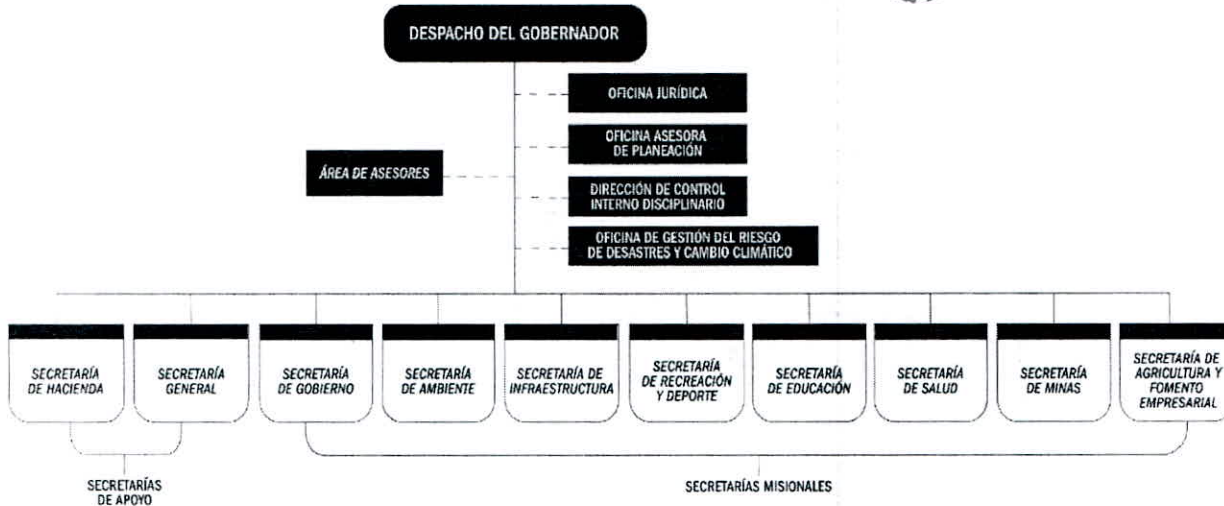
DESPACHO DEL GOBERNADOR

OFICINA JURÍDICA

OFICINA ASESORA DE PLANEACIÓN

ÁREA DE ASESORES

DIRECCIÓN DE CONTROL INTERNO DISCIPLINARIO

OFICINA DE GESTIÓN DEL RIESGO DE DESASTRES Y CAMBIO CLIMÁTICO

SECRETARÍA DE HACIENDA

SECRETARÍA GENERAL

SECRETARÍA DE GOBIERNO

SECRETARÍA DE AMBIENTE

SECRETARÍA DE INFRAESTRUCTURA

SECRETARÍA DE RECREACIÓN Y DEPORTE

SECRETARÍA DE EDUCACIÓN

SECRETARÍA DE SALUD

SECRETARÍA DE MINAS

SECRETARÍA DE AGRICULTURA Y FOMENTO EMPRESARIAL

SECRETARÍAS DE APOYO

SECRETARÍAS MISIONALES